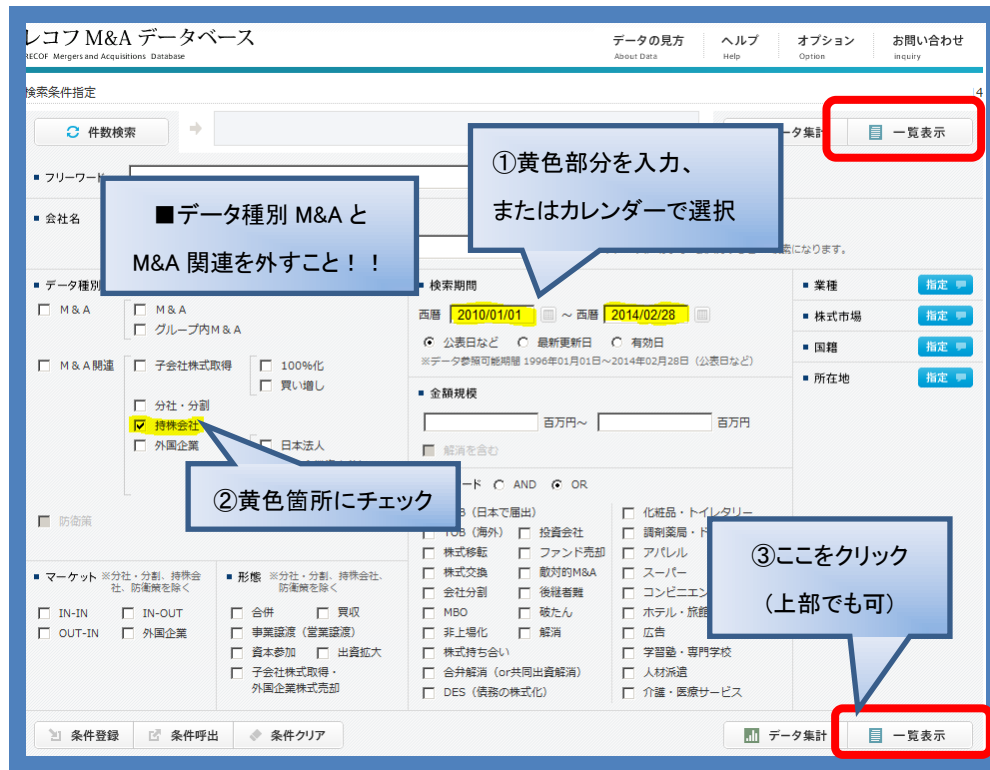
レコフ M&A データベース
RECOF Mergers and Acquisitions Database

データの見方 About Data | ヘルプ Help | オプション Option | お問い合わせ Inquiry

検索条件指定

件数検索

データ集計 | 一覧表示

フリーワード

会社名

①黄色部分を入力、
またはカレンダーで選択

■データ種別 M&A と
M&A 関連を外すこと！！

になります。

データ種別

M＆A
M＆A
グループ内M＆A

M＆A関連
子会社株式取得
100%化
買い増し
分社・分割
持株会社
外国企業
日本法人

防衛策

検索期間
西暦 2010/01/01 ～ 西暦 2014/02/28
公表日など 最新更新日 有効日
※データ参照可能期間 1996年01月01日～2014年02月28日（公表日など）

金額規模
百万円～ 百万円
解消を含む

②黄色箇所にチェック

ード AND OR
B（日本で届出）
TOB（海外）
投資会社
株式移転
ファンド売却
株式交換
敵対的M&A
会社分割
後継者難
MBO
破たん
非上場化
解消
株式持ち合い
合弁解消（or共同出資解消）
DES（債務の株式化）

化粧品・トイレタリー
調剤薬局・ド
アパレル
スーパー
コンビニエン
ホテル・旅館
広告
学習塾・専門学校
人材派遣
介護・医療サービス

業種 指定
株式市場 指定
国籍 指定
所在地 指定

③ここをクリック
（上部でも可）

マーケット ※分社・分割、持株会社、防衛策を除く
IN-IN
IN-OUT
OUT-IN
外国企業

形態 ※分社・分割、持株会社、防衛策を除く
合併
買収
事業譲渡（営業譲渡）
資本参加
出資拡大
子会社株式取得・外国企業株式売却

条件登録 | 条件呼出 | 条件クリア

データ集計 | 一覧表示